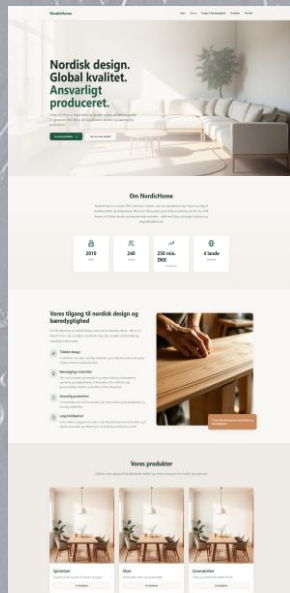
NordicHome

Nordisk design. Global kvalitet. Ansvarligt produceret.

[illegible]

Om NordicHome

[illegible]

2010

240

250 mio. DKK

4 lande

Vores tilgang til nordisk design og bæredygtighed

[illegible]

Tidløst design

Bæredygtige materialer

Ansvarlig produktion

Lang levetid

Vores produkter

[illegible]

Spisestue

Stue

Soveværelse